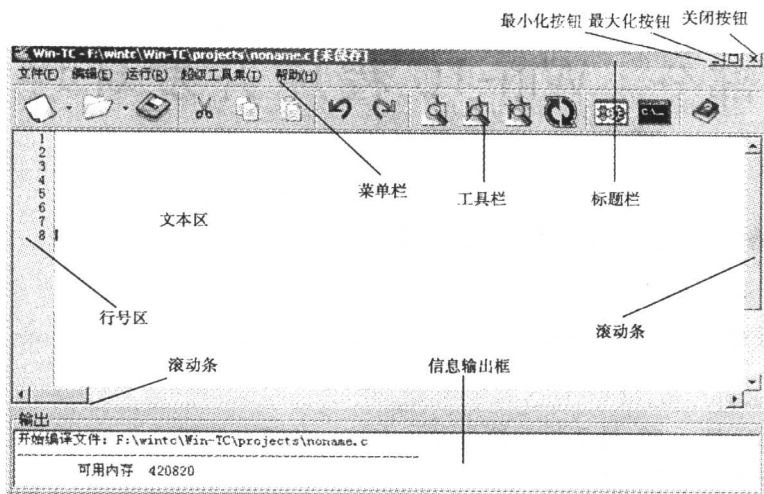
最小化按钮 最大化按钮 关闭按钮

Win-TC - F:\wintc\Win-TC\projects\noname.c [未保存]

文件(F) 编辑(E) 运行(R) 超级工具集(T) 帮助(H)

1
2
3
4
5
6
7
8

菜单栏

工具栏

标题栏

文本区

行号区

滚动条

滚动条

信息输出框

输出

开始编译文件: F:\wintc\Win-TC\projects\noname.c

可用内存 420820